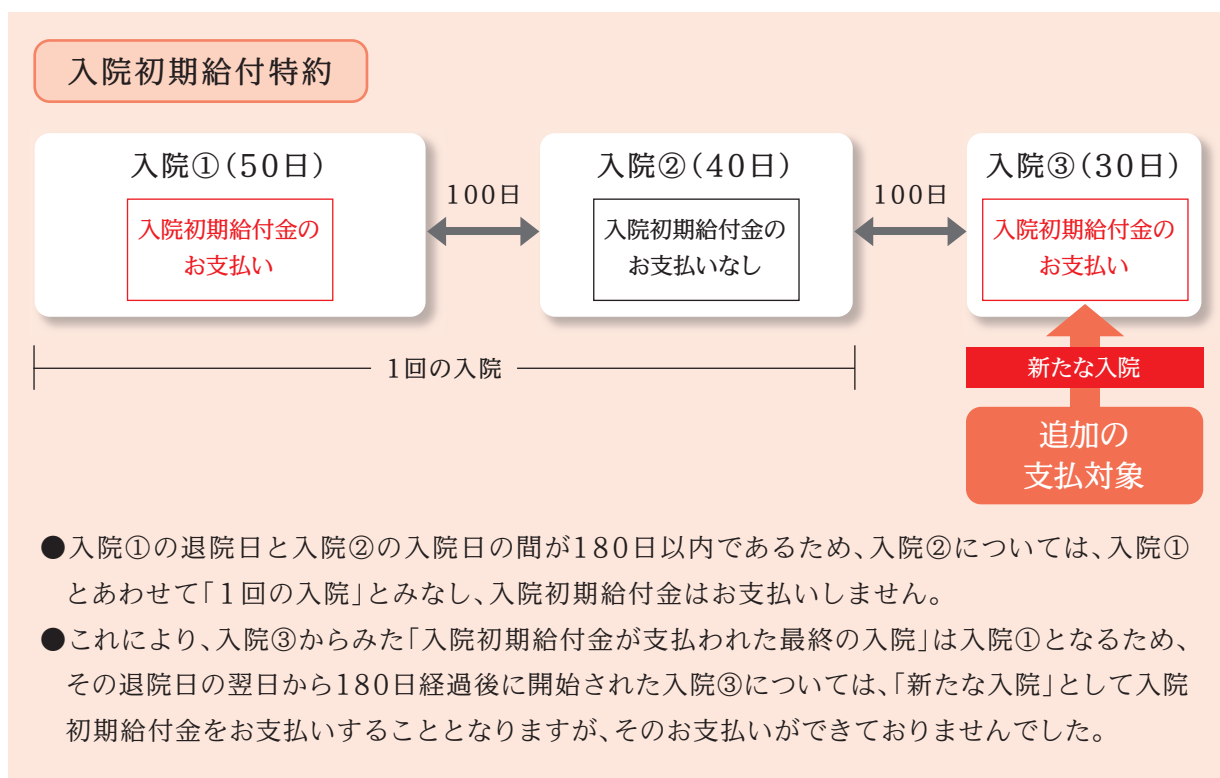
入院初期給付特約

入院①（50日）

入院初期給付金のお支払い

100日

入院②（40日）

入院初期給付金のお支払いなし

100日

入院③（30日）

入院初期給付金のお支払い

1回の入院

新たな入院

追加の支払対象

●入院①の退院日と入院②の入院日の間が180日以内であるため、入院②については、入院①とあわせて「1回の入院」とみなし、入院初期給付金はお支払いしません。

●これにより、入院③からみた「入院初期給付金が支払われた最終の入院」は入院①となるため、その退院日の翌日から180日経過後に開始された入院③については、「新たな入院」として入院初期給付金をお支払いすることとなりますが、そのお支払いができておりませんでした。